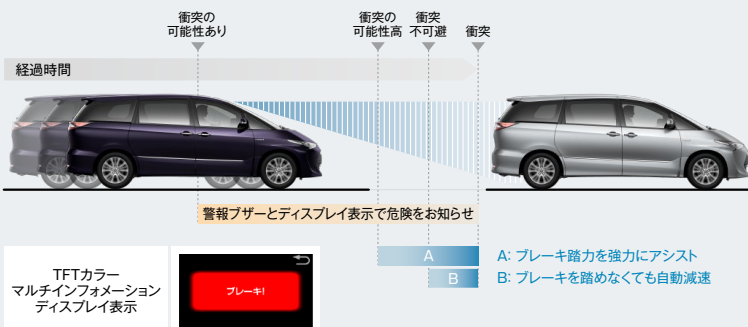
衝突の
可能性あり

衝突の
可能性高

衝突
不可避

衝突

経過時間

警報ブザーとディスプレイ表示で危険をお知らせ

A

B

A: ブレーキ踏力を強力にアシスト
B: ブレーキを踏めなくても自動減速

TFTカラー
マルチインフォメーション
ディスプレイ表示

ブレーキ!